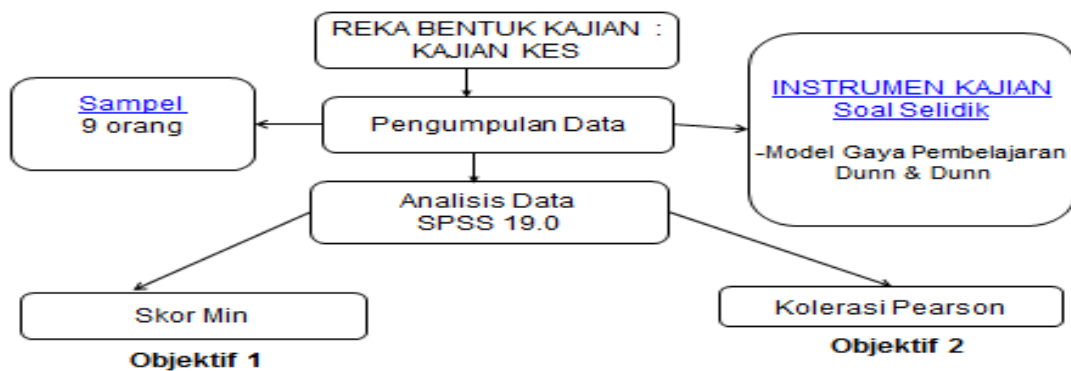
REKA BENTUK KAJIAN : KAJIAN KES

Sampel
9 orang

Pengumpulan Data

INSTRUMEN KAJIAN
Soal Selidik

-Model Gaya Pembelajaran Dunn & Dunn

Analisis Data
SPSS 19.0

Skor Min

Objektif 1

Kolerasi Pearson

Objektif 2